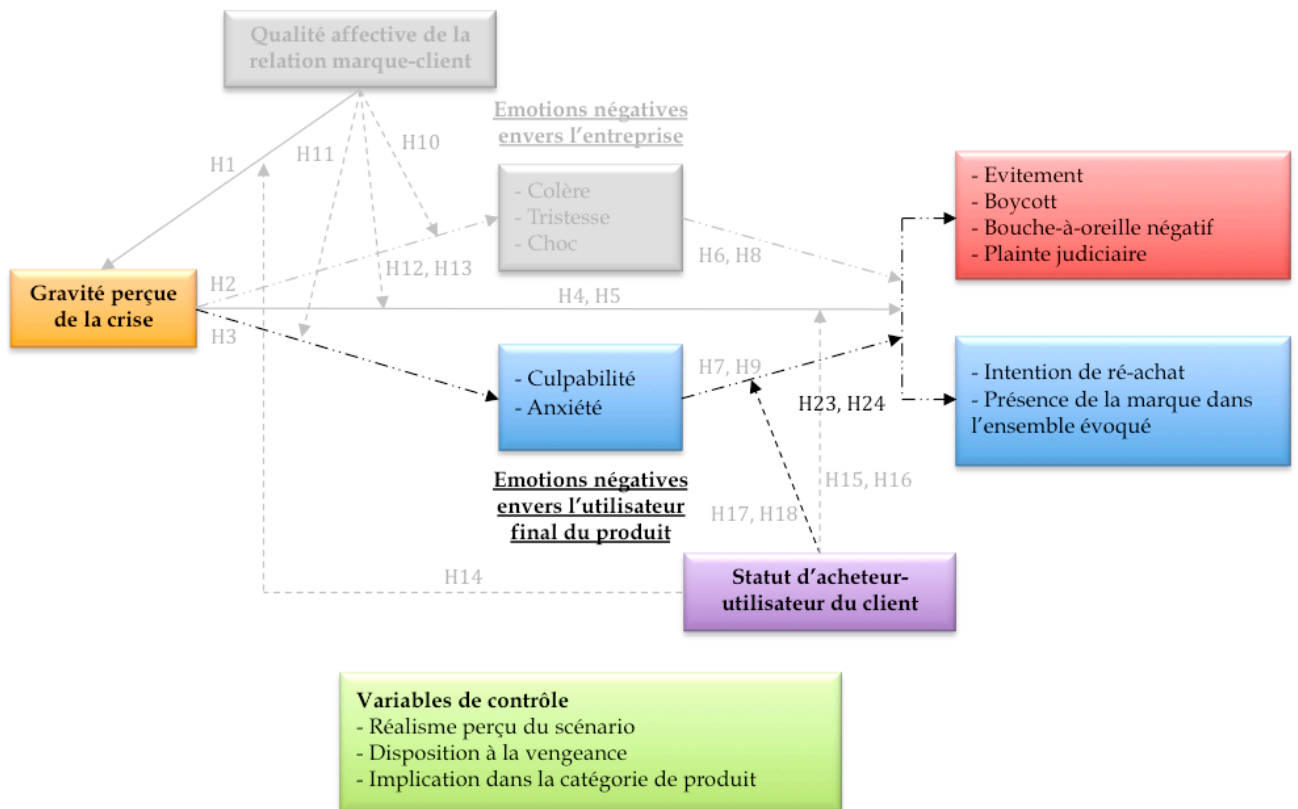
Qualité affective de la relation marque-client

Emotions négatives envers l'entreprise

H1

H11

H10

- Colère
- Tristesse
- Choc

- Evitement
- Boycott
- Bouche-à-oreille négatif
- Plainte judiciaire

H6, H8

H12, H13

H2

Gravité perçue de la crise

H4, H5

H3

- Culpabilité
- Anxiété

H7, H9

H23, H24

- Intention de ré-achat
- Présence de la marque dans l'ensemble évoqué

Emotions négatives envers l'utilisateur final du produit

H15, H16

H17, H18

H14

Statut d'acheteur-utilisateur du client

Variables de contrôle
- Réalisme perçu du scénario
- Disposition à la vengeance
- Implication dans la catégorie de produit